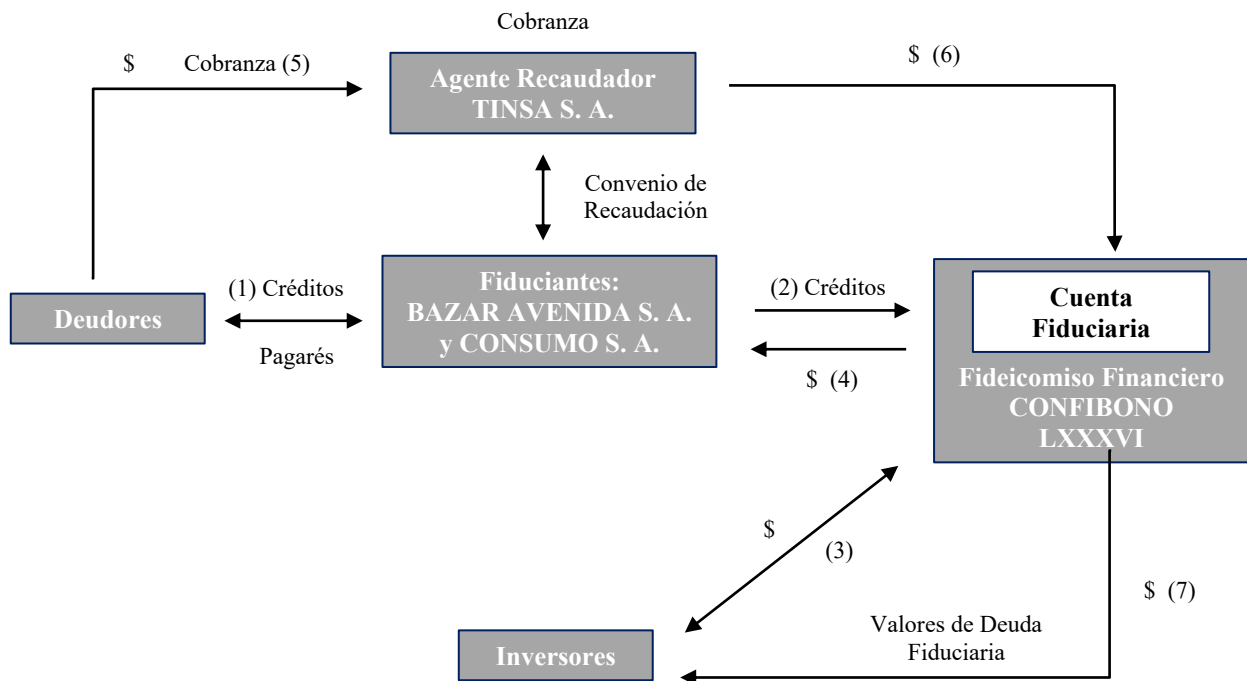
Cobranza

$ Cobranza (5)

Agente Recaudador
TINSA S. A.

$ (6)

Convenio de Recaudación

Deudores

(1) Créditos

Pagarés

Fiduciantes:
BAZAR AVENIDA S. A.
y CONSUMO S. A.

(2) Créditos

$ (4)

Cuenta Fiduciaria

Fideicomiso Financiero CONFIBONO LXXXVI

$

(3)

$ (7)

Valores de Deuda Fiduciaria

Inversores